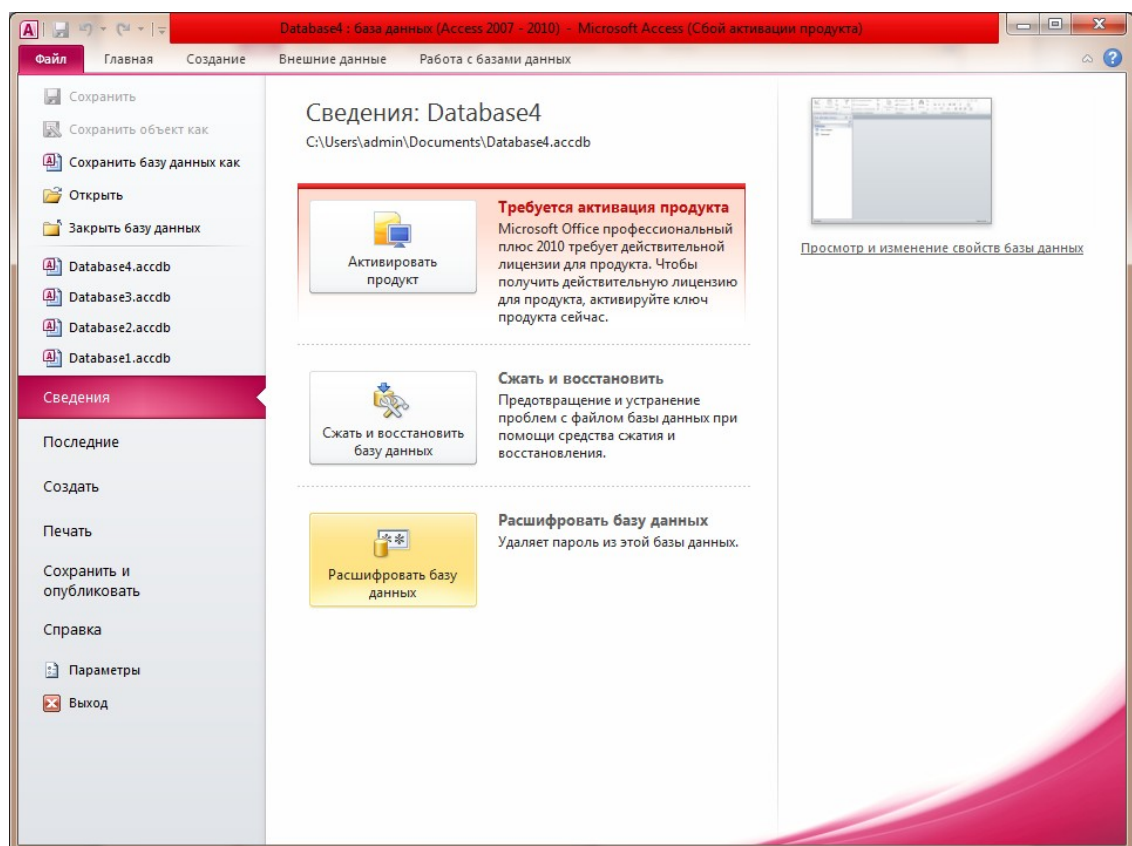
Database4 : база данных (Access 2007 - 2010) - Microsoft Access (Сбой активации продукта)

Файл
Главная
Создание
Внешние данные
Работа с базами данных

Сохранить
Сохранить объект как
Сохранить базу данных как
Открыть
Закрыть базу данных
Database4.accdb
Database3.accdb
Database2.accdb
Database1.accdb
Сведения
Последние
Создать
Печать
Сохранить и опубликовать
Справка
Параметры
Выход

Сведения: Database4
C:\Users\admin\Documents\Database4.accdb

Активировать продукт

Требуется активация продукта
Microsoft Office профессиональный плюс 2010 требует действительной лицензии для продукта. Чтобы получить действительную лицензию для продукта, активируйте ключ продукта сейчас.

Сжать и восстановить базу данных

Сжать и восстановить
Предотвращение и устранение проблем с файлом базы данных при помощи средства сжатия и восстановления.

Расшифровать базу данных

Расшифровать базу данных
Удаляет пароль из этой базы данных.

Просмотр и изменение свойств базы данных